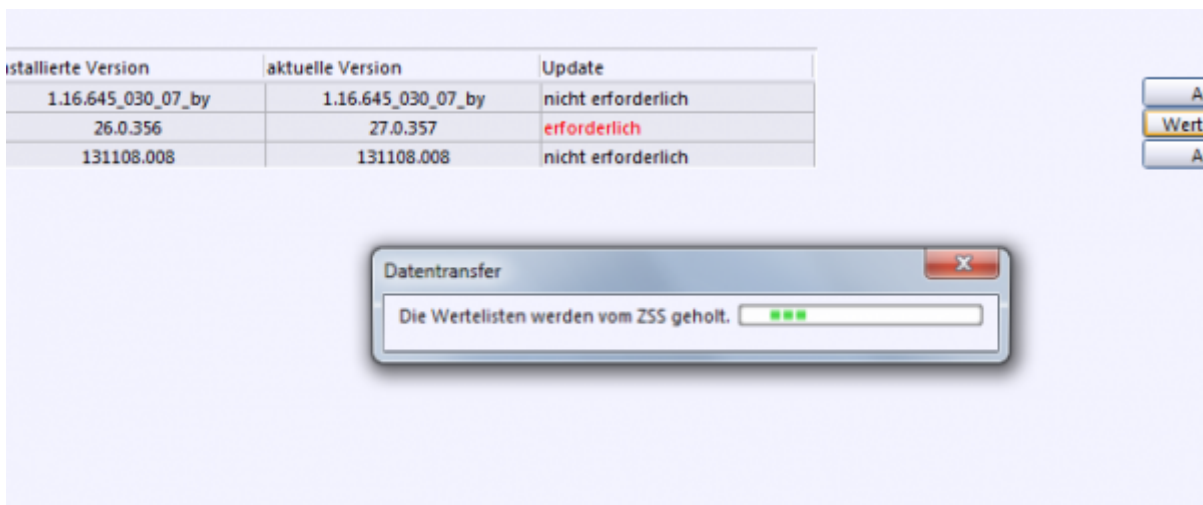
| stallierte Version | aktuelle Version | Update |
|---|---|---|
| 1.16.645_030_07_by | 1.16.645_030_07_by | nicht erforderlich |
| 26.0.356 | 27.0.357 | erforderlich |
| 131108.008 | 131108.008 | nicht erforderlich |

A
Wert
A

Datentransfer
Die Wertelisten werden vom ZSS geholt.